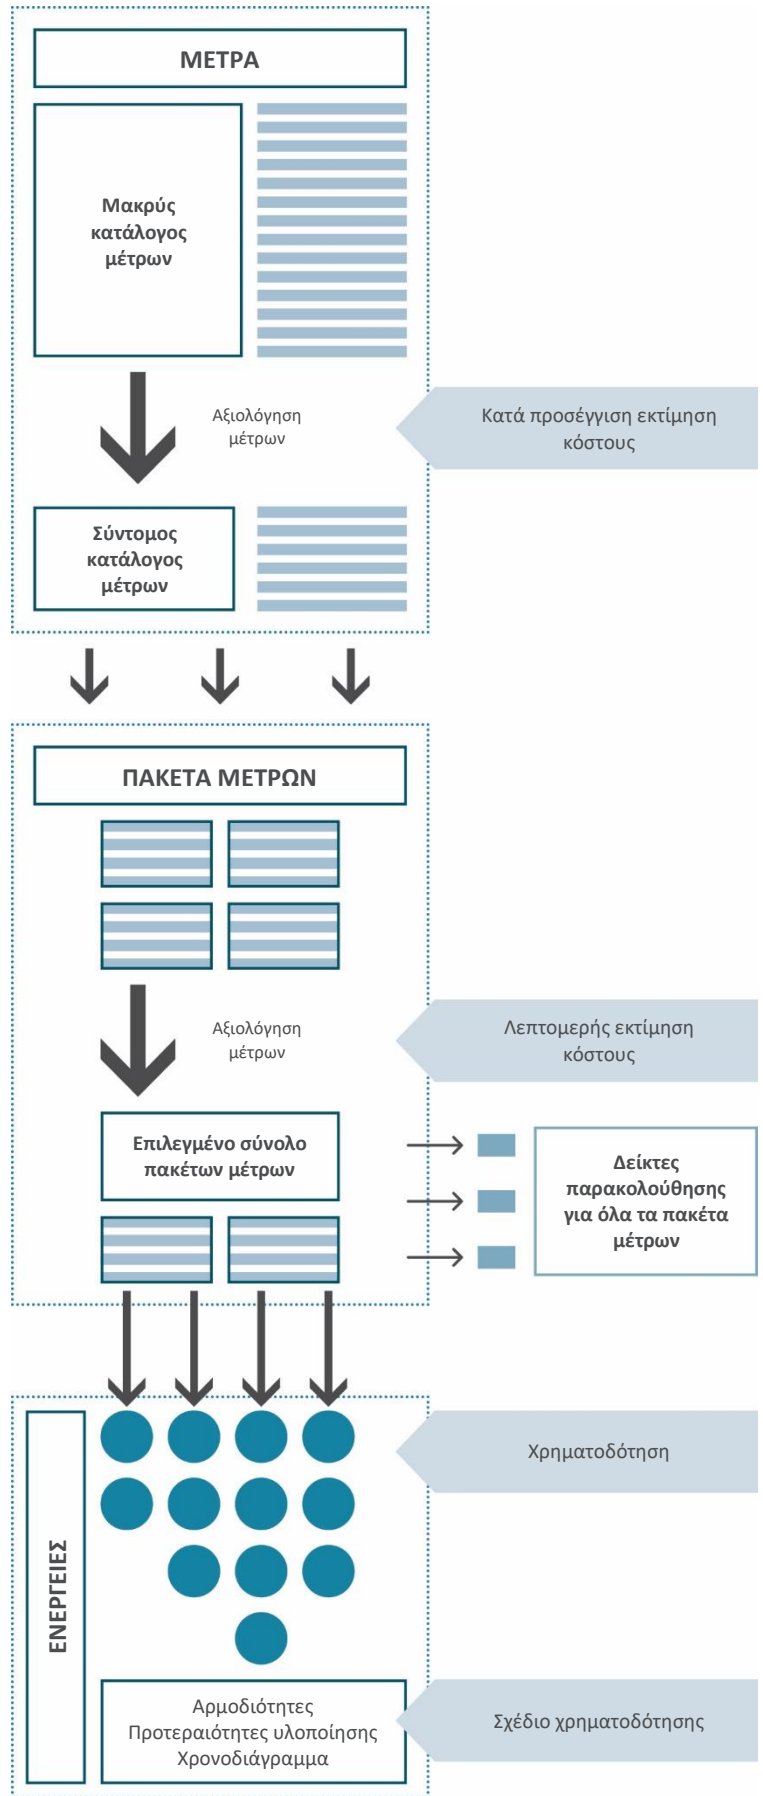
ΜΕΤΡΑ

Μακρύς κατάλογος μέτρων

Αξιολόγηση μέτρων

Κατά προσέγγιση εκτίμηση κόστους

Σύντομος κατάλογος μέτρων

ΠΑΚΕΤΑ ΜΕΤΡΩΝ

Αξιολόγηση μέτρων

Λεπτομερής εκτίμηση κόστους

Επιλεγμένο σύνολο πακέτων μέτρων

Δείκτες παρακολούθησης για όλα τα πακέτα μέτρων

ΕΝΕΡΓΕΙΕΣ

Χρηματοδότηση

Αρμοδιότητες
Προτεραιότητες υλοποίησης
Χρονοδιάγραμμα

Σχέδιο χρηματοδότησης